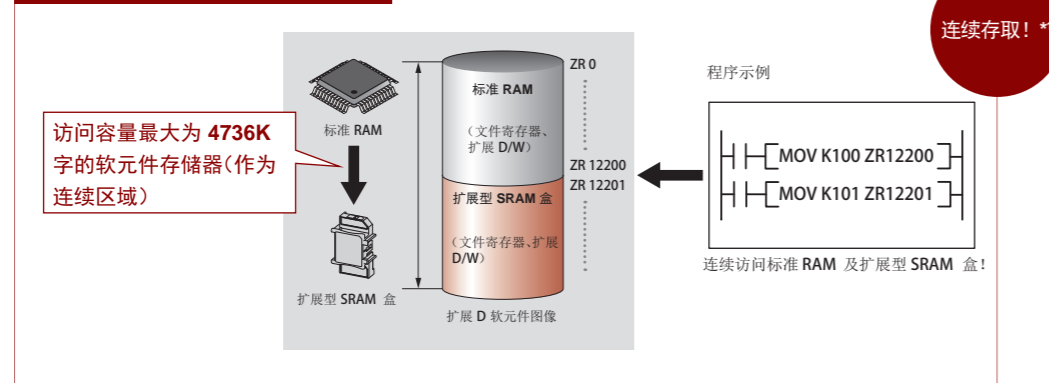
连续存取！*

访问容量最大为 4736K 字的软元件存储器(作为连续区域)

标准 RAM

扩展型 SRAM 盒

标准 RAM

（文件寄存器、扩展 D/W）

扩展型 SRAM 盒

（文件寄存器、扩展 D/W）

扩展 D 软元件图像

ZR 0

ZR 12200

ZR 12201

程序示例

MOV K100 ZR12200

MOV K101 ZR12201

连续访问标准 RAM 及扩展型 SRAM 盒！